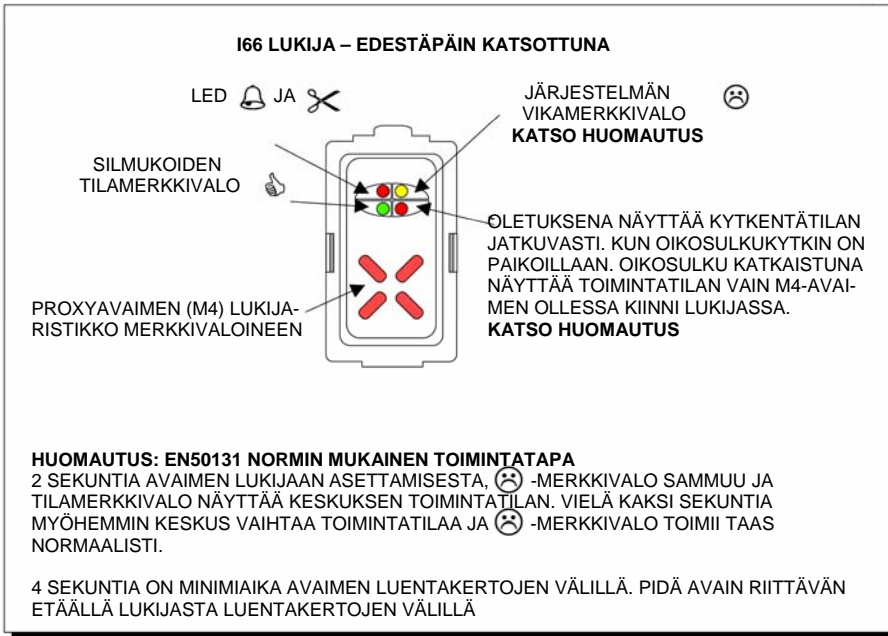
I66 LUKIJA – EDESTÄPÄIN KATSOTTUNA

LED JA

JÄRJESTELMÄN VIKAMERKKIVALO
KATSO HUOMAUTUS

SILMUKOIDEN TILAMERKKIVALO

OLETUKSENA NÄYTTÄÄ KYTKENTÄTILAN JATKUVASTI. KUN OIKOSULKUKYTKIN ON PAIKOILLAAN. OIKOSULKU KATKAISTUNA NÄYTTÄÄ TOIMINTATILAN VAIN M4-AVAIMEN OLLESSA KIINNI LUKIJASSA.
KATSO HUOMAUTUS

PROXYAVAIMEN (M4) LUKIJARISTIKKO MERKKIVALOINEEN

HUOMAUTUS: EN50131 NORMIN MUKAINEN TOIMINTATAPA
2 SEKUNTIA AVAIMEN LUKIJAAN ASETTAMISESTA, -MERKKIVALO SAMMUU JA TILAMERKKIVALO NÄYTTÄÄ KESKUKSEN TOIMINTATILAN. VIELÄ KAKSI SEKUNTIA MYÖHEMMIN KESKUS VAIHTAA TOIMINTATILAA JA -MERKKIVALO TOIMII TAAS NORMAALISTI.

4 SEKUNTIA ON MINIMIAIKA AVAIMEN LUENTAKERTOJEN VÄLILLÄ. PIDÄ AVAIN RIITTÄVÄN ETÄÄLLÄ LUKIJASTA LUENTAKERTOJEN VÄLILLÄ